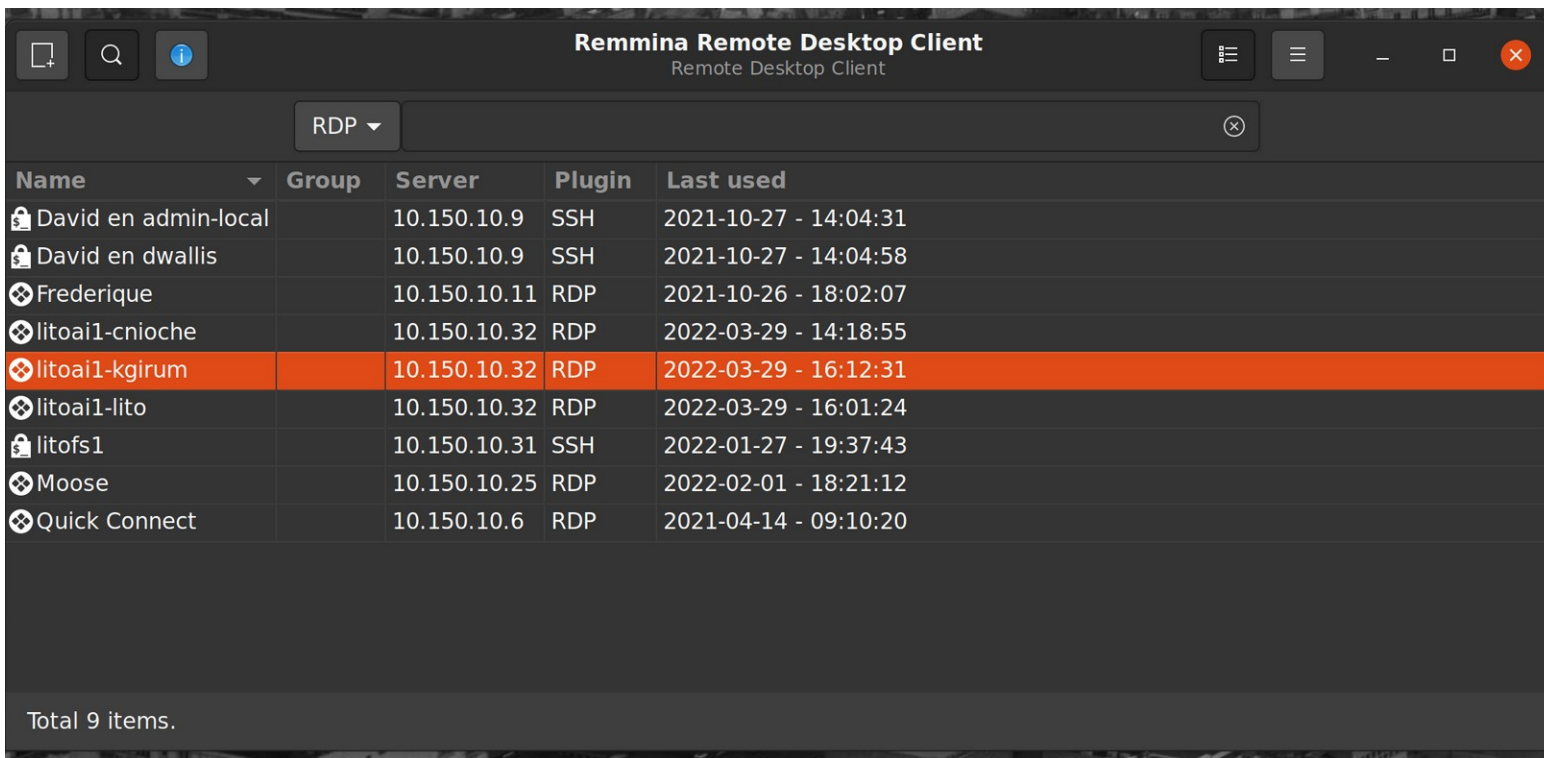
Remmina Remote Desktop Client
Remote Desktop Client

RDP

| Name | Group | Server | Plugin | Last used |
|---|---|---|---|---|
| David en admin-local | | 10.150.10.9 | SSH | 2021-10-27 - 14:04:31 |
| David en dwallis | | 10.150.10.9 | SSH | 2021-10-27 - 14:04:58 |
| Frederique | | 10.150.10.11 | RDP | 2021-10-26 - 18:02:07 |
| litoai1-cnioche | | 10.150.10.32 | RDP | 2022-03-29 - 14:18:55 |
| litoai1-kgirum | | 10.150.10.32 | RDP | 2022-03-29 - 16:12:31 |
| litoai1-lito | | 10.150.10.32 | RDP | 2022-03-29 - 16:01:24 |
| litofs1 | | 10.150.10.31 | SSH | 2022-01-27 - 19:37:43 |
| Moose | | 10.150.10.25 | RDP | 2022-02-01 - 18:21:12 |
| Quick Connect | | 10.150.10.6 | RDP | 2021-04-14 - 09:10:20 |

Total 9 items.